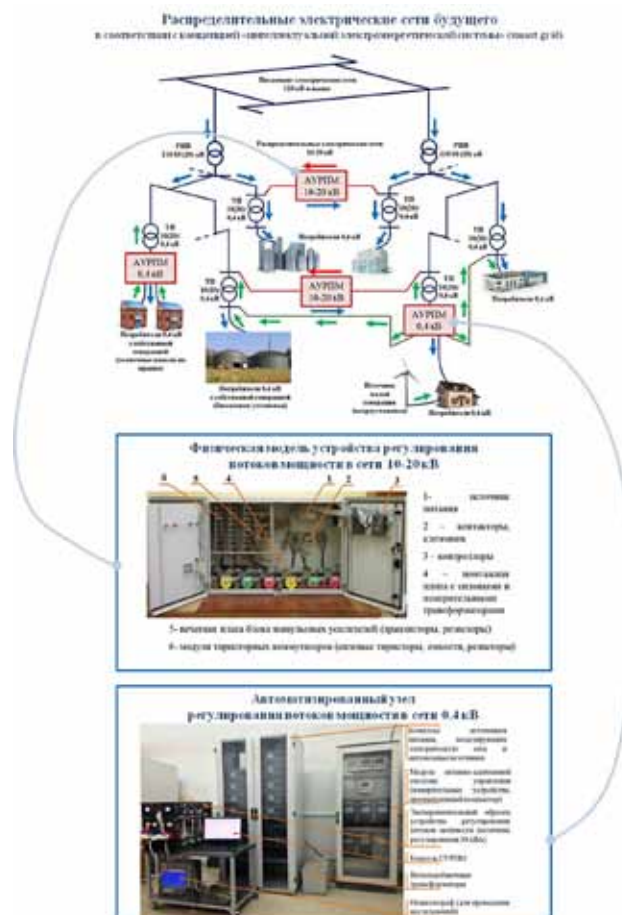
Распределительные электрические сети будущего

в соответствии с концепцией «интеллектуальной электроэнергетической системы» (smart grid)

Внешние электрические сети 110 кВ и выше

ПС 110/10(20) кВ

Распределительные электрические сети 10-20 кВ

ПС 110/10(20) кВ

АУРПМ 10-20 кВ

ТП 10(20)/0,4 кВ

ТП 10(20)/0,4 кВ

Потребители 0,4 кВ

ТП 10(20)/0,4 кВ

АУРПМ 0,4 кВ

ТП 10(20)/0,4 кВ

АУРПМ 10-20 кВ

ТП 10(20)/0,4 кВ

Потребители 0,4 кВ

АУРПМ 0,4 кВ

Потребители 0,4 кВ с собственной генерацией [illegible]

Потребители 0,4 кВ с собственной генерацией (биогазовая установка)

Источник малой генерации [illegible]

Потребители 0,4 кВ

Физическая модель устройства регулирования потоков мощности в сети 10-20 кВ

1 - источник питания

2 - контакторы, клеммники

3 - контроллеры

4 - монтажная плата с силовыми и измерительными трансформаторами

5- печатная плата блока импульсных усилителей (транзисторы, резисторы)

6- модули тиристорных коммутаторов (силовые тиристоры, емкости, резисторы)

Автоматизированный узел регулирования потоков мощности в сети 0,4 кВ

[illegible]

Модуль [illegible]

Экспериментальный образец устройства регулирования потоков мощности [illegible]

Блок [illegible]

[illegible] трансформаторы

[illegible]